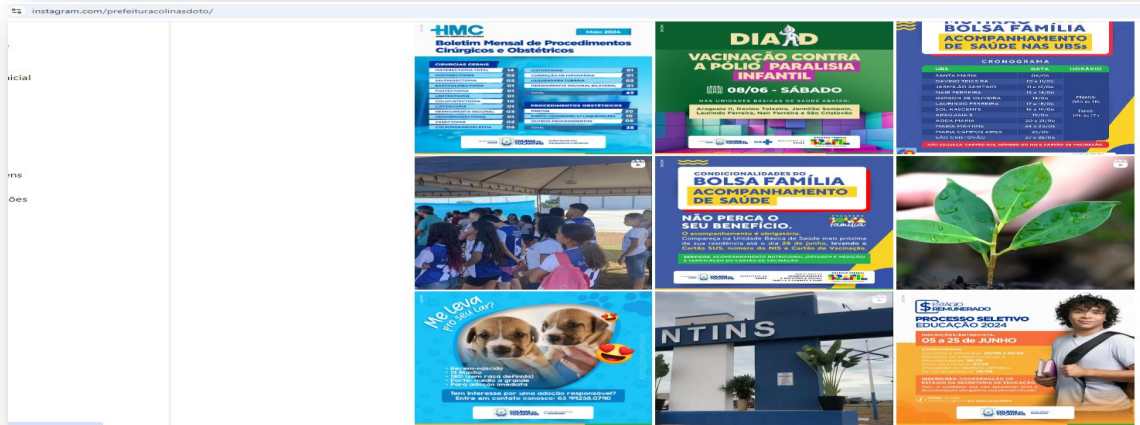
instagram.com/prefeituracolinasdoto/

icial

ens

ões

HMC
Maio 2024
Boletim Mensal de Procedimentos Cirúrgicos e Obstétricos

DIA D
VACINAÇÃO CONTRA A POLIO PARALISIA INFANTIL
08/06 - SÁBADO
NAS UNIDADES BÁSICAS DE SAÚDE ABAIXO:
Araguaia II, Davino Teixeira, Jarmilão Sampaio, Laurindo Ferreira, Nair Ferreira e São Cristóvão

BOLSA FAMÍLIA
ACOMPANHAMENTO DE SAÚDE NAS UBSs
CRONOGRAMA
UBS DATA HORÁRIO
SANTA MARIA
DAVINO TEIXEIRA
JARMILÃO SAMPAIO
NAIR FERREIRA
LAURINDO FERREIRA
ARAGUAIA II
MARIA CAMPOS
SÃO CRISTÓVÃO

CONDICIONALIDADES DO
BOLSA FAMÍLIA
Acompanhamento de Saúde
NÃO PERCA O SEU BENEFÍCIO.

Me Leva Pro Seu Lar?
Tem interesse por uma adoção responsável? Entre em contato conosco: 63 99238.0790

NTINS

ESTÁGIO REMUNERADO
PROCESSO SELETIVO EDUCAÇÃO 2024
05 a 25 de JUNHO